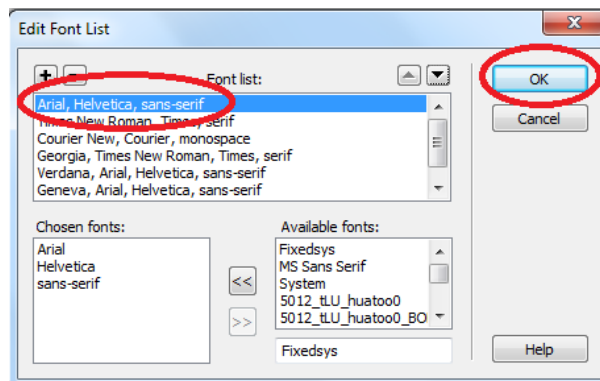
Edit Font List

+ −

Font list:

Arial, Helvetica, sans-serif
Times New Roman, Times, serif
Courier New, Courier, monospace
Georgia, Times New Roman, Times, serif
Verdana, Arial, Helvetica, sans-serif
Geneva, Arial, Helvetica, sans-serif

OK

Cancel

Chosen fonts:

Arial
Helvetica
sans-serif

<<

>>

Available fonts:

Fixedsys
MS Sans Serif
System
5012_tLU_huatoo0
5012_tLU_huatoo0_BO

Fixedsys

Help